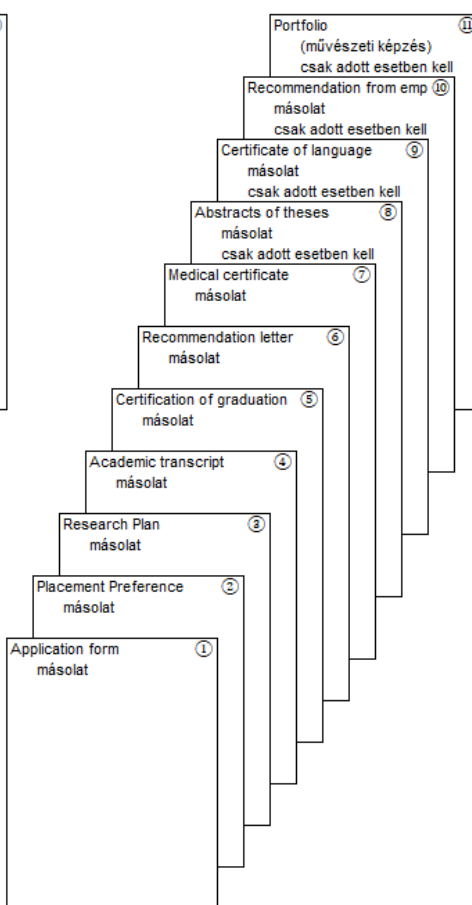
Portfolio ⑪
(művészeti képzés)
csak adott esetben kell

Recommendation from emp ⑩
másolat
csak adott esetben kell

Certificate of language ⑨
másolat
csak adott esetben kell

Abstracts of theses ⑧
másolat
csak adott esetben kell

Medical certificate ⑦
másolat

Recommendation letter ⑥
másolat

Certification of graduation ⑤
másolat

Academic transcript ④
másolat

Research Plan ③
másolat

Placement Preference ②
másolat

Application form ①
másolat